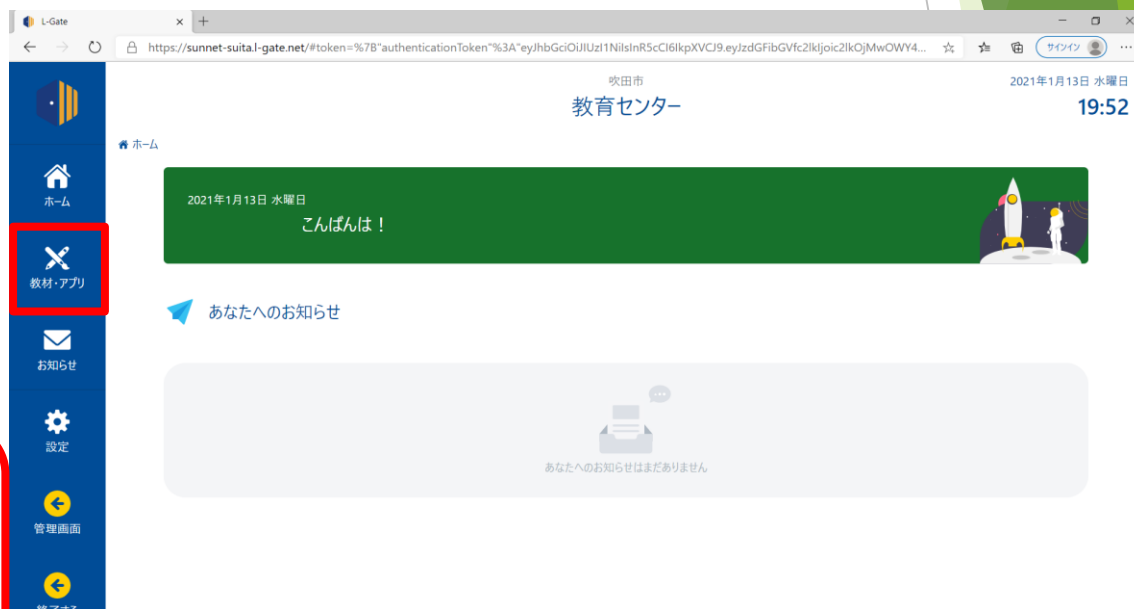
L-Gate

https://sunnet-suita.l-gate.net/#token=%7B"authenticationToken"%3A"eyJhbGciOiJIUzI1NiIsInR5cCI6IkpXVCJ9.eyJzdGFibGVfc2lkIjoic2lkOjMwOWY4...

サインイン

吹田市

教育センター

2021年1月13日 水曜日

19:52

ホーム

教材・アプリ

お知らせ

設定

管理画面

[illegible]

ホーム

2021年1月13日 水曜日

こんばんは！

あなたへのお知らせ

あなたへのお知らせはまだありません